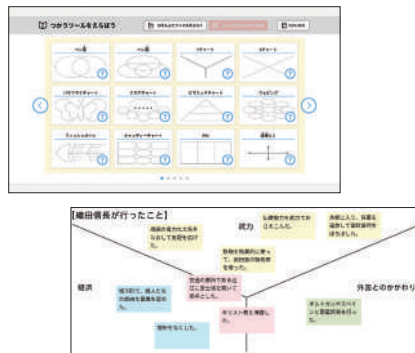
つかうツールをえらぼう

ベン図

ベン図

Yチャート

Xチャート

バタフライチャート

クラゲチャート

ピラミッドチャート

ウェビング

フィッシュボーン

マトリックス

PMI

座標軸

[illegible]

【織田信長が行ったこと】

武力

経済

外国とのかかわり

鉄砲隊の名力を大名をたおして支配を広げた。

仏教勢力を武力でおさえこんだ。

南蛮貿易に、商業が繁栄した。

城下町で、商人たちの自由な営業を認めた。

関所をなくした。

鉄砲を効果的に使って、武田氏の騎馬隊を破った。

交通の便利で栄える土地に安土城を築いて拠点とした。

キリスト教を保護した。